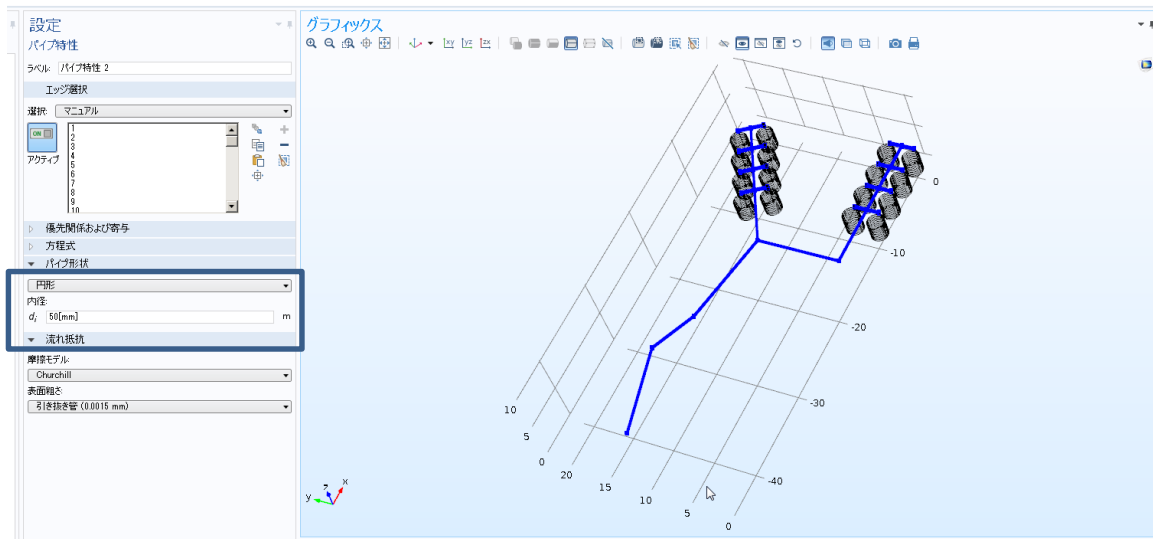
設定
パイプ特性

ラベル: パイプ特性 2

エッジ選択

選択: マニュアル

ON
アクティブ

1
2
3
4
5
6
7
8
9
10

優先関係および寄与
方程式
パイプ形状

円形
内径:
$d_i$ 50[mm] m

流れ抵抗

摩擦モデル:
Churchill
表面粗さ:
引き抜き管 (0.0015 mm)

グラフィックス

0
-10
-20
-30
-40
10
5
0
20
15
10
5
0

y z x